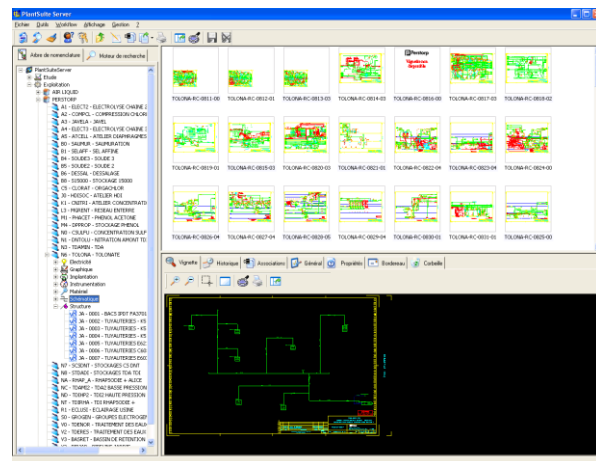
PlantSuite Server

Fichier Outils Workflow Affichage Gestion ?

Arbre de nomenclature | Moteur de recherche

PlantSuiteServer
Etude
Exploitation
AIR LIQUIDE
PERSTORP
A1 - ELECT2 - ELECTROLYSE CHAINE 2
A2 - COMPCL - COMPRESSION CHLORE
A3 - JAVELA - JAVEL
A4 - ELECT3 - ELECTROLYSE CHAINE 3
A5 - ATCELL - ATELIER DIAPHRAGMES
B0 - SAUMUR - SAUMURATION
B1 - SELAFF - SEL AFFINE
B4 - SOUDE3 - SOUDE 3
B5 - SOUDE2 - SOUDE 2
B6 - DESSAL - DESSALAGE
B8 - SV0000 - STOCKAGE V0000
C5 - CLORAT - CHLORATE
D0 - H2O2C - ATELIER H2O
K1 - CNITRI - ATELIER CONCENTRATION
L3 - MURENT - RESEAU ENTERRE
P4 - PHACET - PHENOL ACETONE
M4 - DPPROP - STOCKAGE PHENOL
N0 - CSULFU - CONCENTRATION SULF
N1 - DNITOLU - NITRATION AMONT TO
N3 - TDAFIN - TDA
N6 - TOLONA - TOLONATE
Electricité
Graphique
Implantation
Instrumentation
Matériel
Schématique
Structure
3A - 0001 - BACS IPDT FA270
3A - 0002 - TUYAUTERIES - K5
3A - 0003 - TUYAUTERIES - K5
3A - 0004 - TUYAUTERIES - K5
3A - 0005 - TUYAUTERIES E62
3A - 0006 - TUYAUTERIES C60
3A - 0007 - TUYAUTERIES TD4
N7 - SCIDENT - STOCKAGES C3 DNT
N8 - STRADE - STOCKAGES TDA TDI
NA - RHAP_A - RHAPSODIE + ALOCE
NC - TD4P02 - TD42 BASSE PRESSION
ND - TDHP2 - TD02 HAUTE PRESSION
NE - TDIRHA - TDI RHAPSODIE +
R1 - ECLUSE - ECLAIRAGE USINE
S0 - GROGEN - GROUPES ELECTROGENES
V0 - TDENOR - TRAITEMENT DES EAUX
V2 - TDERES - TRAITEMENT DES EAUX
V3 - BARET - BASSIN DE RETENTION

TOLONA-RC-0011-00 TOLONA-RC-0012-01 TOLONA-RC-0013-03 TOLONA-RC-0014-03 TOLONA-RC-0016-00 TOLONA-RC-0017-03 TOLONA-RC-0018-02
TOLONA-RC-0019-01 TOLONA-RC-0019-03 TOLONA-RC-0020-03 TOLONA-RC-0021-01 TOLONA-RC-0022-04 TOLONA-RC-0023-04 TOLONA-RC-0024-00
TOLONA-RC-0026-04 TOLONA-RC-0027-04 TOLONA-RC-0028-05 TOLONA-RC-0029-05 TOLONA-RC-0030-01 TOLONA-RC-0031-01 TOLONA-RC-0029-00

Perstorp
Vignettes Imprimée

Vignette | Historique | Associations | Général | Propriétés | Bordereau | Corbeille